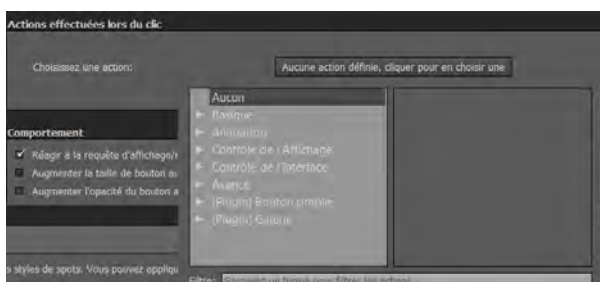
Actions effectuées lors du clic

Choisissez une action:

Aucune action définie, cliquer pour en choisir une

Aucun
Basique
Animation
Contrôle de l'Affichage
Contrôle de l'Interface
Avancé
(Plugin) Bouton simple
(Plugin) Galerie

Comportement

Réagir à la requête d'affichage/r
Augmenter la taille de bouton au
Augmenter l'opacité du bouton a

s styles de spots. Vous pouvez appliqu

Filtre: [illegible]